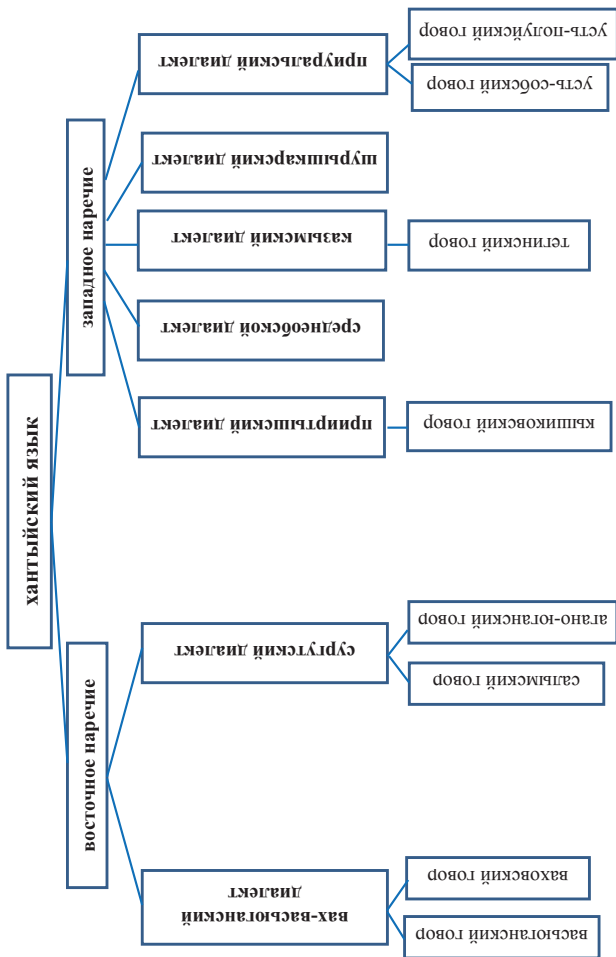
хантыйский язык

западное наречие

приуральский диалект

усть-полуйский говор

усть-собский говор

шурышкарский диалект

казымский диалект

тегинский говор

среднеобской диалект

прииртышский диалект

кышиковский говор

восточное наречие

сургутский диалект

агано-юганский говор

салымский говор

вах-васюганский диалект

ваховский говор

васюганский говор